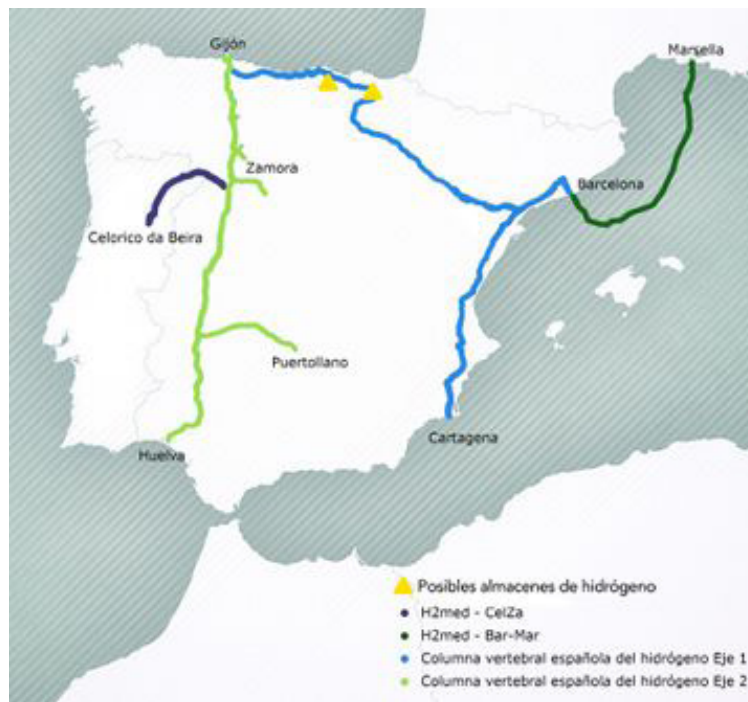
Gijón
Marsella
Zamora
Celorico da Beira
Barcelona
Puertollano
Cartagena
Huelva

Posibles almacenes de hidrógeno
H2med - CelZa
H2med - Bar-Mar
Columna vertebral española del hidrógeno Eje 1
Columna vertebral española del hidrógeno Eje 2